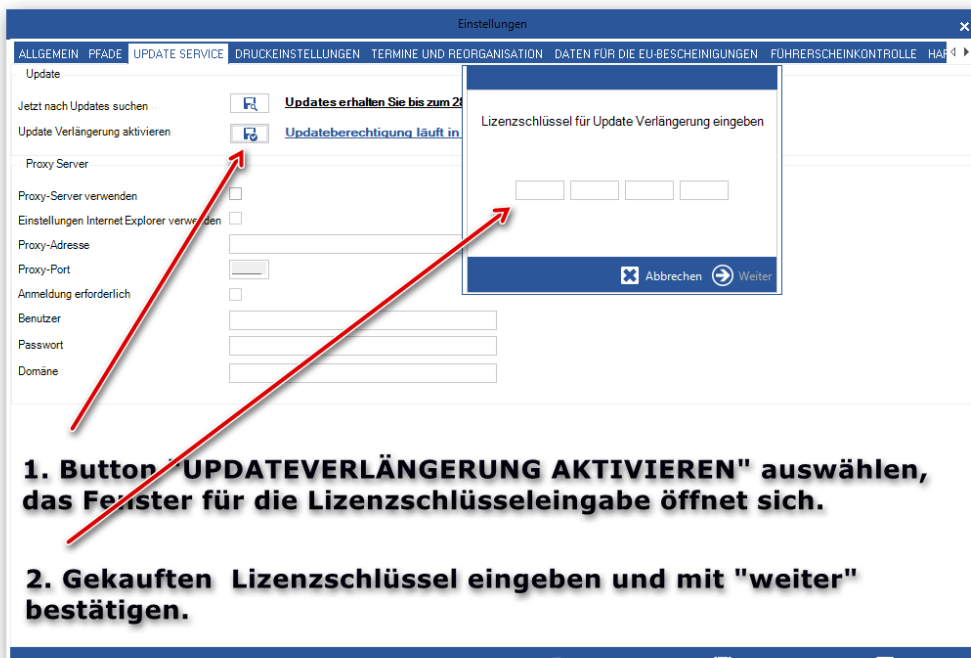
Einstellungen

ALLGEMEIN PFADE UPDATE SERVICE DRUCKEINSTELLUNGEN TERMINE UND REORGANISATION DATEN FÜR DIE EU-BESCHEINIGUNGEN FÜHRERSCHEINKONTROLLE HAR

Update

Jetzt nach Updates suchen
Updates erhalten Sie bis zum 28

Update Verlängerung aktivieren
Updateberechtigung läuft in

Proxy Server

Proxy-Server verwenden
Einstellungen Internet Explorer verwenden
Proxy-Adresse
Proxy-Port
Anmeldung erforderlich
Benutzer
Passwort
Domäne

Lizenzschlüssel für Update Verlängerung eingeben

Abbrechen Weiter

1. Button "UPDATEVERLÄNGERUNG AKTIVIEREN" auswählen, das Fenster für die Lizenzschlüsseleingabe öffnet sich.

2. Gekauften Lizenzschlüssel eingeben und mit "weiter" bestätigen.